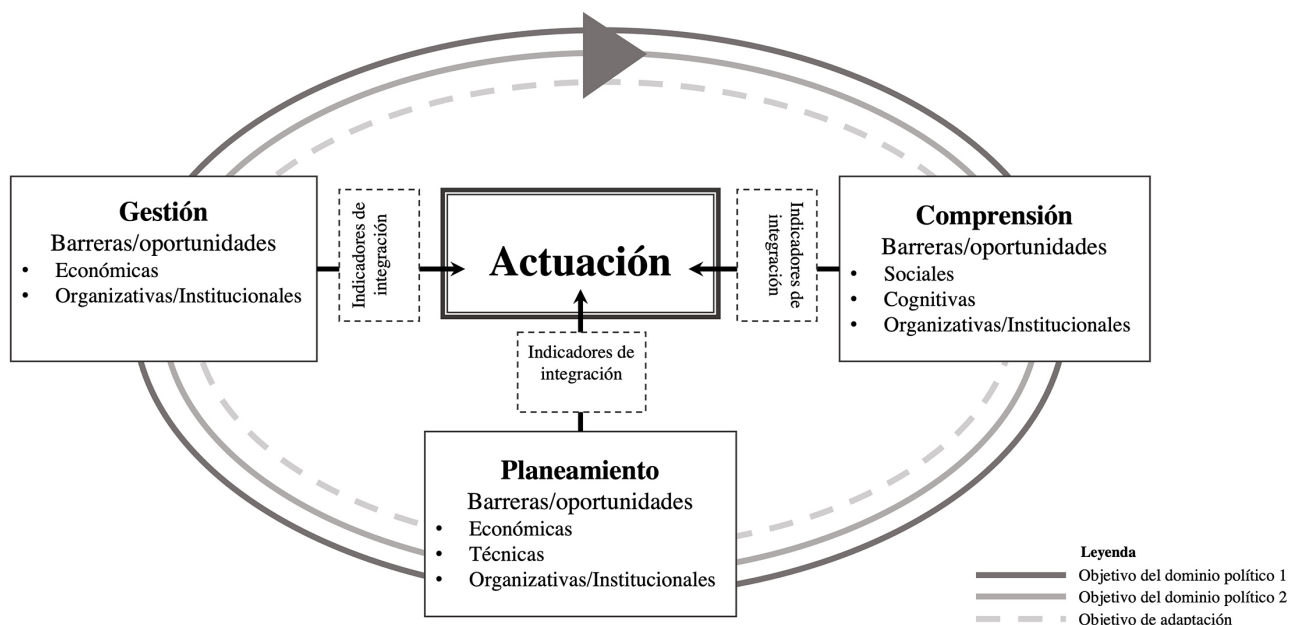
Gestión
Barreras/oportunidades
• Económicas
• Organizativas/Institucionales

Indicadores de integración

Actuación

Indicadores de integración

Comprensión
Barreras/oportunidades
• Sociales
• Cognitivas
• Organizativas/Institucionales

Indicadores de integración

Planeamiento
Barreras/oportunidades
• Económicas
• Técnicas
• Organizativas/Institucionales

Leyenda
Objetivo del dominio político 1
Objetivo del dominio político 2
Objetivo de adaptación